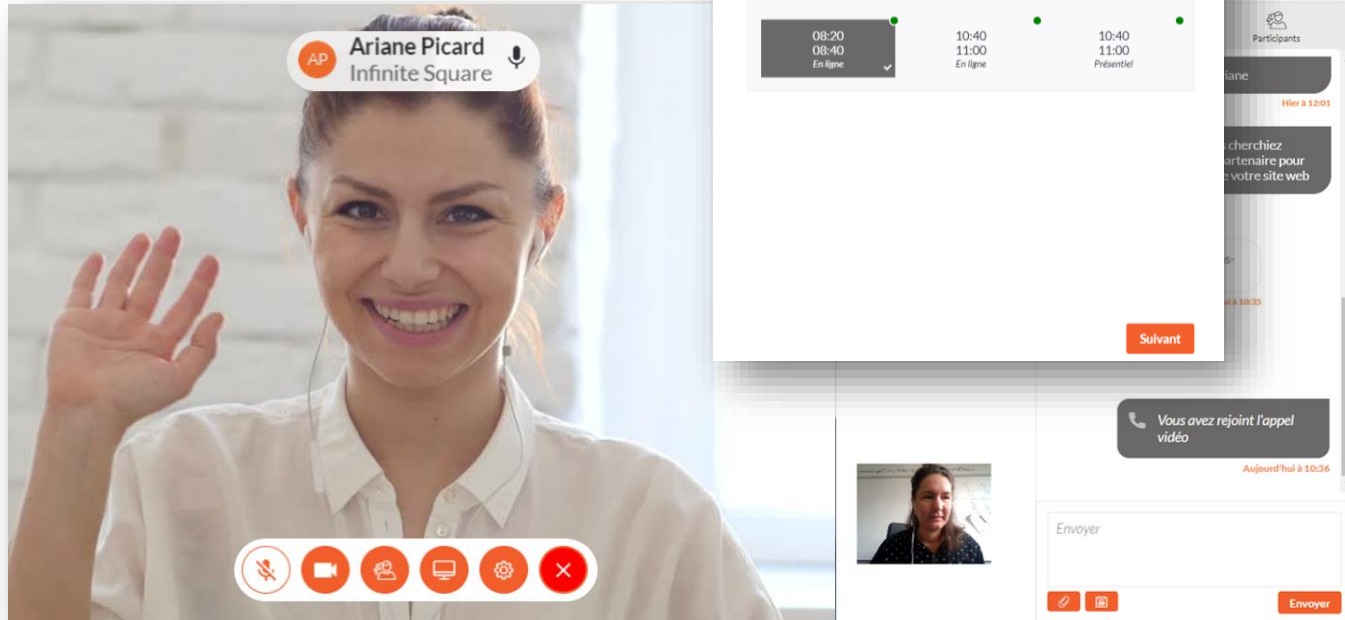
AP Ariane Picard
Infinite Square

08:20
08:40
En ligne

10:40
11:00
En ligne

10:40
11:00
Présentiel

Suivant

Participants

iane
Hier à 12:01

cherchiez
artenaire pour
e votre site web

ui à 10:35

Vous avez rejoint l'appel vidéo
Aujourd'hui à 10:36

Envoyer

Envoyer